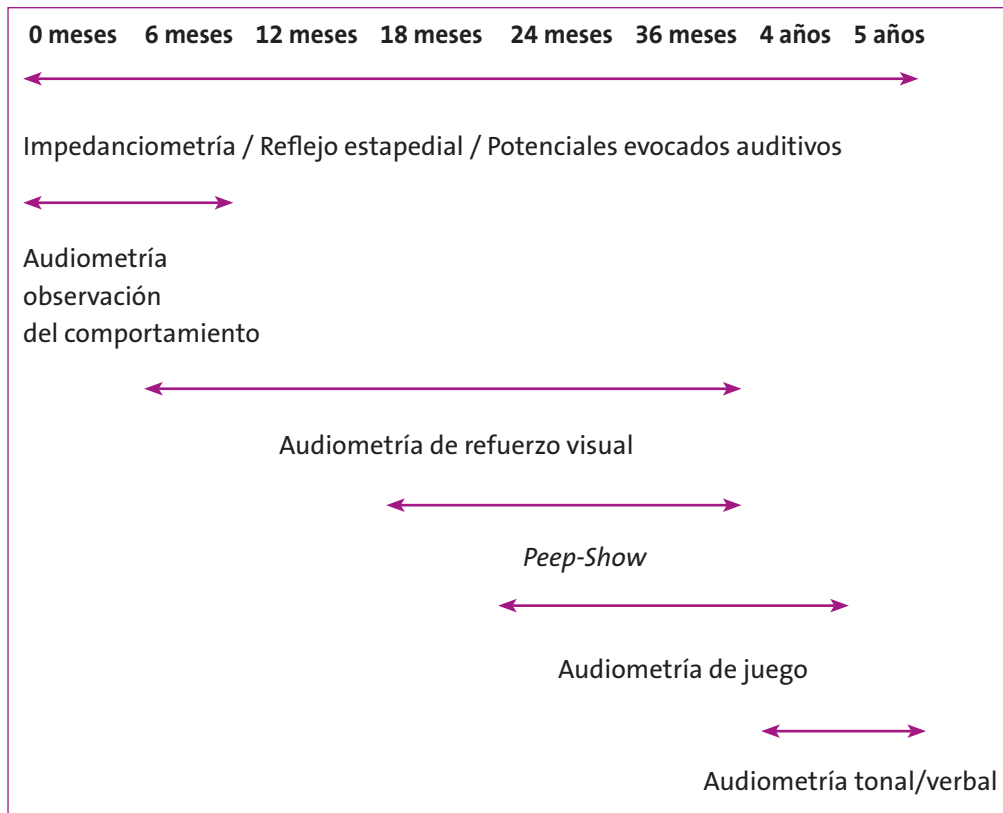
**0 meses 6 meses 12 meses 18 meses 24 meses 36 meses 4 años 5 años**

Impedanciometría / Reflejo estapedial / Potenciales evocados auditivos

Audiometría observación del comportamiento

Audiometría de refuerzo visual

*Peep-Show*

Audiometría de juego

Audiometría tonal/verbal